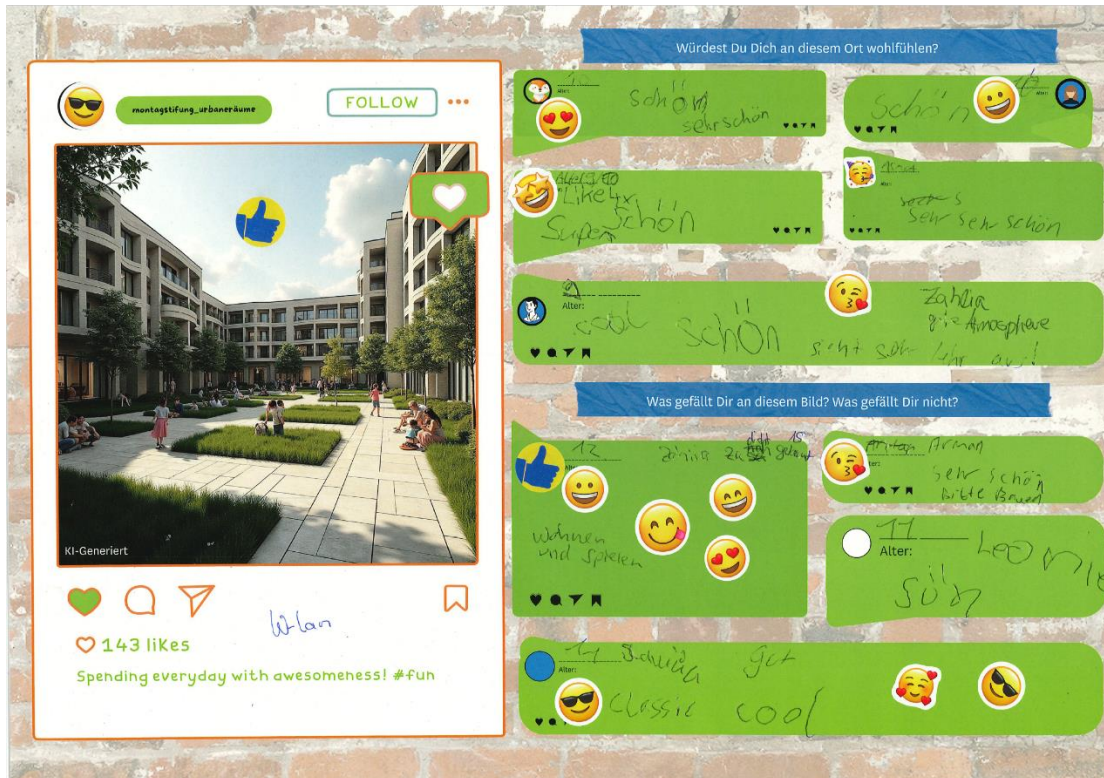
montagstiftung_urbaneräume

FOLLOW

KI-Generiert

143 likes

Spending everyday with awesomeness! #fun

Wlan

Würdest Du Dich an diesem Ort wohlfühlen?

Alter: 10
schön
sehr schön

Alter: 11
Schön

Alter: 10
Like 4x
Super schön

Alter: 10
sooo s
sehr sehr schön

Alter: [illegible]
cool schön
Zahlig
gute Atmosphere
sieht sehr sehr gut aus!

Was gefällt Dir an diesem Bild? Was gefällt Dir nicht?

Alter: 12
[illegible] 15
zu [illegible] gebaut
Wohnen und Spielen

Alter: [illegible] Arman
sehr schön
bitte Bauen

Alter: 11
Leo mia
süß

Alter: 11 Schüler
gut
Classic
cool